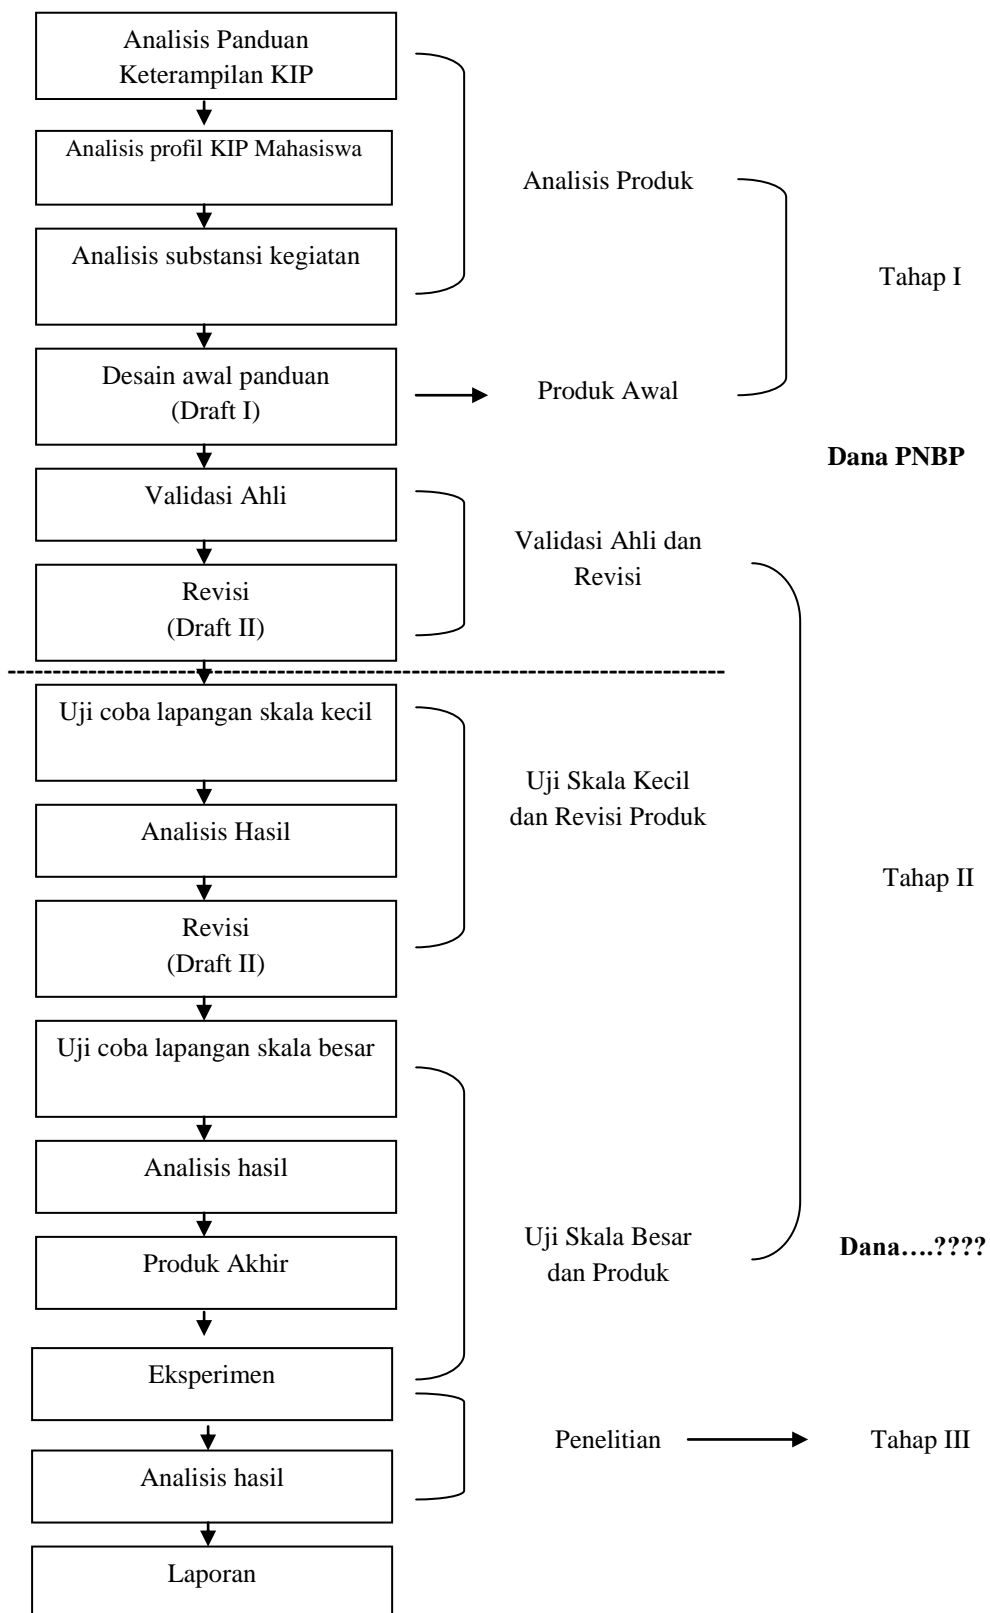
Analisis Panduan Keterampilan KIP

Analisis profil KIP Mahasiswa

Analisis substansi kegiatan

Analisis Produk

Tahap I

Desain awal panduan (Draft I)

Produk Awal

Dana PNBP

Validasi Ahli

Revisi (Draft II)

Validasi Ahli dan Revisi

Uji coba lapangan skala kecil

Analisis Hasil

Revisi (Draft II)

Uji Skala Kecil dan Revisi Produk

Tahap II

Uji coba lapangan skala besar

Analisis hasil

Produk Akhir

Eksperimen

Uji Skala Besar dan Produk

Dana….????

Analisis hasil

Penelitian

Tahap III

Laporan